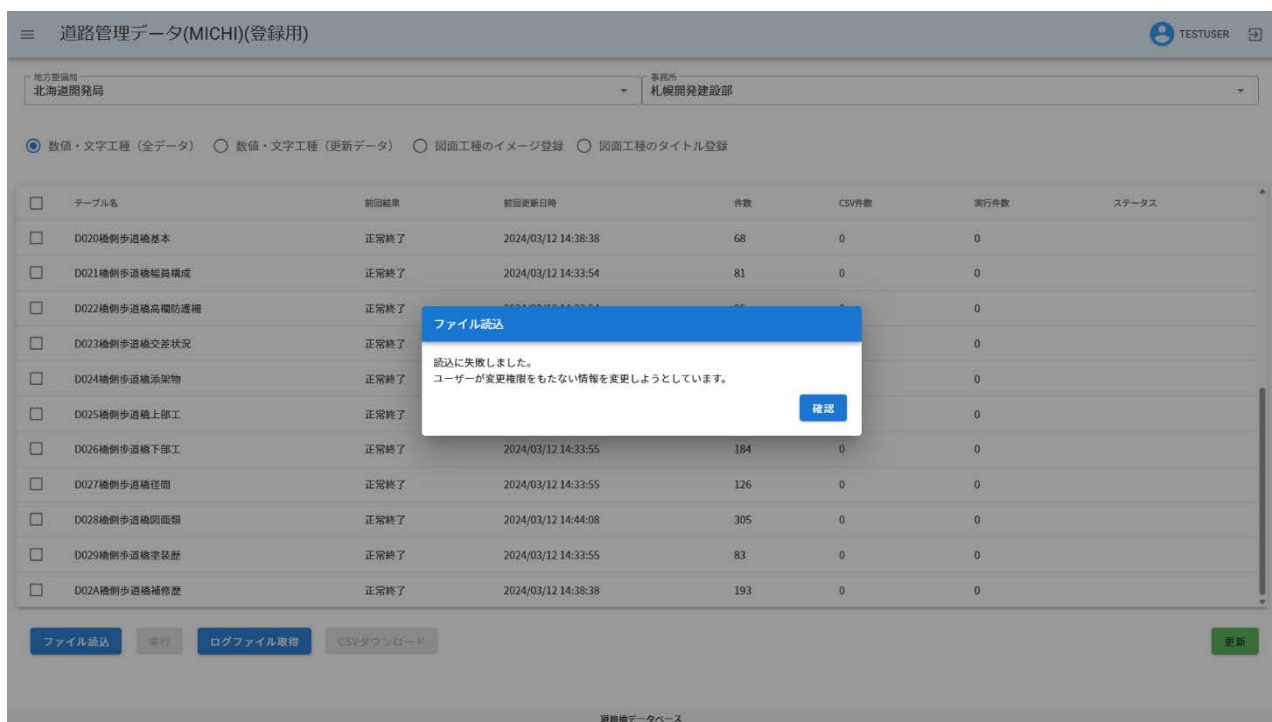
道路管理データ(MICHI)(登録用)

TESTUSER

地方整備局
北海道開発局

事務所
札幌開発建設部

数値・文字工種（全データ） 数値・文字工種（更新データ） 図面工種のイメージ登録 図面工種のタイトル登録

| | テーブル名 | 前回結果 | 前回更新日時 | 件数 | CSV件数 | 実行件数 | ステータス |
|---|---|---|---|---|---|---|---|
| | D020橋側歩道橋基本 | 正常終了 | 2024/03/12 14:38:38 | 68 | 0 | 0 | |
| | D021橋側歩道橋幅員構成 | 正常終了 | 2024/03/12 14:33:54 | 81 | 0 | 0 | |
| | D022橋側歩道橋高欄防護柵 | 正常終了 | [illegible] | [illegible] | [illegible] | 0 | |
| | D023橋側歩道橋交差状況 | 正常終了 | | | | 0 | |
| | D024橋側歩道橋添架物 | 正常終了 | | | | 0 | |
| | D025橋側歩道橋上部工 | 正常終了 | | | | 0 | |
| | D026橋側歩道橋下部工 | 正常終了 | 2024/03/12 14:33:55 | 184 | 0 | 0 | |
| | D027橋側歩道橋径間 | 正常終了 | 2024/03/12 14:33:55 | 126 | 0 | 0 | |
| | D028橋側歩道橋図面類 | 正常終了 | 2024/03/12 14:44:08 | 305 | 0 | 0 | |
| | D029橋側歩道橋塗装歴 | 正常終了 | 2024/03/12 14:33:55 | 83 | 0 | 0 | |
| | D02A橋側歩道橋補修歴 | 正常終了 | 2024/03/12 14:38:38 | 193 | 0 | 0 | |

ファイル読込

読込に失敗しました。
ユーザーが変更権限をもたない情報を変更しようとしています。

確認

ファイル読込 実行 ログファイル取得 CSVダウンロード

更新

道路橋データベース